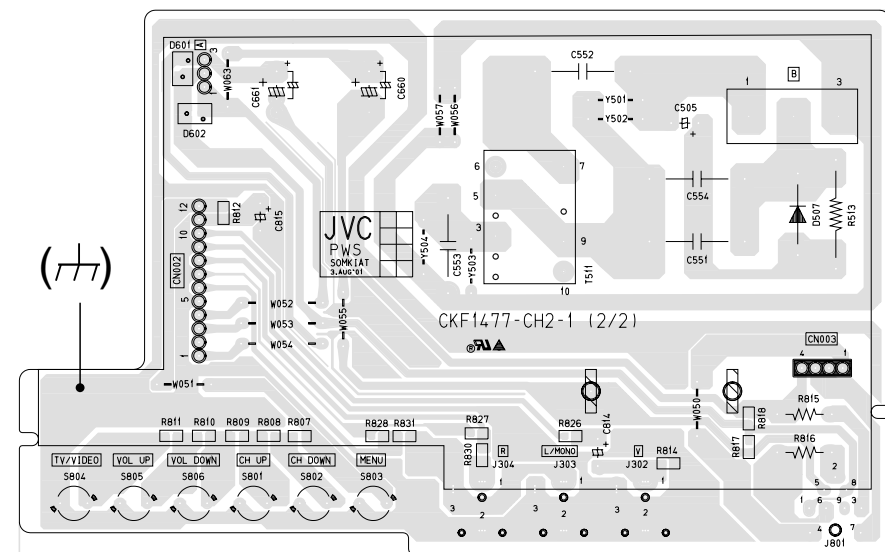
D601 A
3
W063
C661
C660
D602
W057
W056
C552
Y501
Y502
C505
1 B 3
6 7
5
3
9
10
T511
C554
C551
D507
R513
Y504
C553
Y503
12
10
R812
C815
JVC
PWS
SOMKIAT
3.AUG'01
CN002
5
1
W052
W053
W054
W055
W051
CKF1477-CH2-1 (2/2)
CN003
4 1
W050
R815
R818
R817
R816
R811 R810 R809 R808 R807
R828 R831
R827
R830
R
J304
R826
L/MONO
J303
C814
V
J302
R814
TV/VIDEO
S804
VOL UP
S805
VOL DOWN
S806
CH UP
S801
CH DOWN
S802
MENU
S803
1
1
1
3 2
3 2
3 2
2
5 8
1 6 9 3
4 7
J801